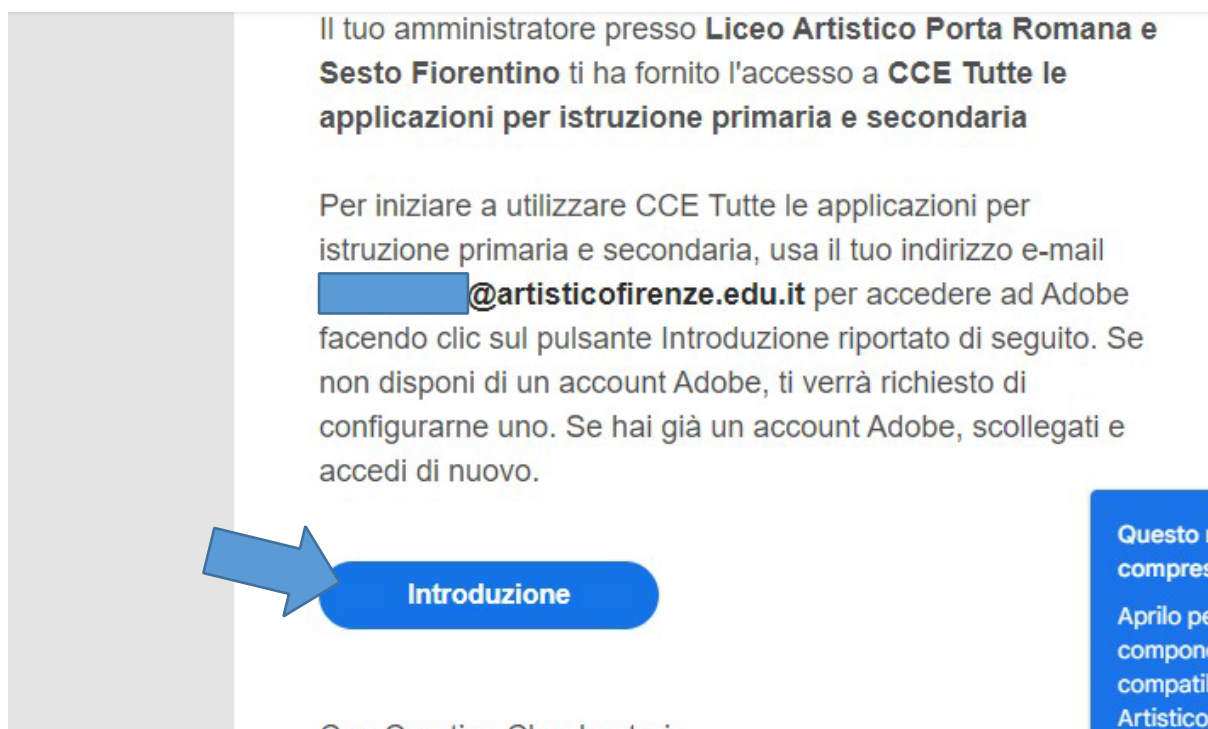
Il tuo amministratore presso **Liceo Artistico Porta Romana e Sesto Fiorentino** ti ha fornito l'accesso a **CCE Tutte le applicazioni per istruzione primaria e secondaria**

Per iniziare a utilizzare CCE Tutte le applicazioni per istruzione primaria e secondaria, usa il tuo indirizzo e-mail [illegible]**@artisticofirenze.edu.it** per accedere ad Adobe facendo clic sul pulsante Introduzione riportato di seguito. Se non disponi di un account Adobe, ti verrà richiesto di configurarne uno. Se hai già un account Adobe, scollegati e accedi di nuovo.

Introduzione

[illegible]

Questo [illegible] compres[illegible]

Aprilo pe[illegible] compone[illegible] compati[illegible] Artistico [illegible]